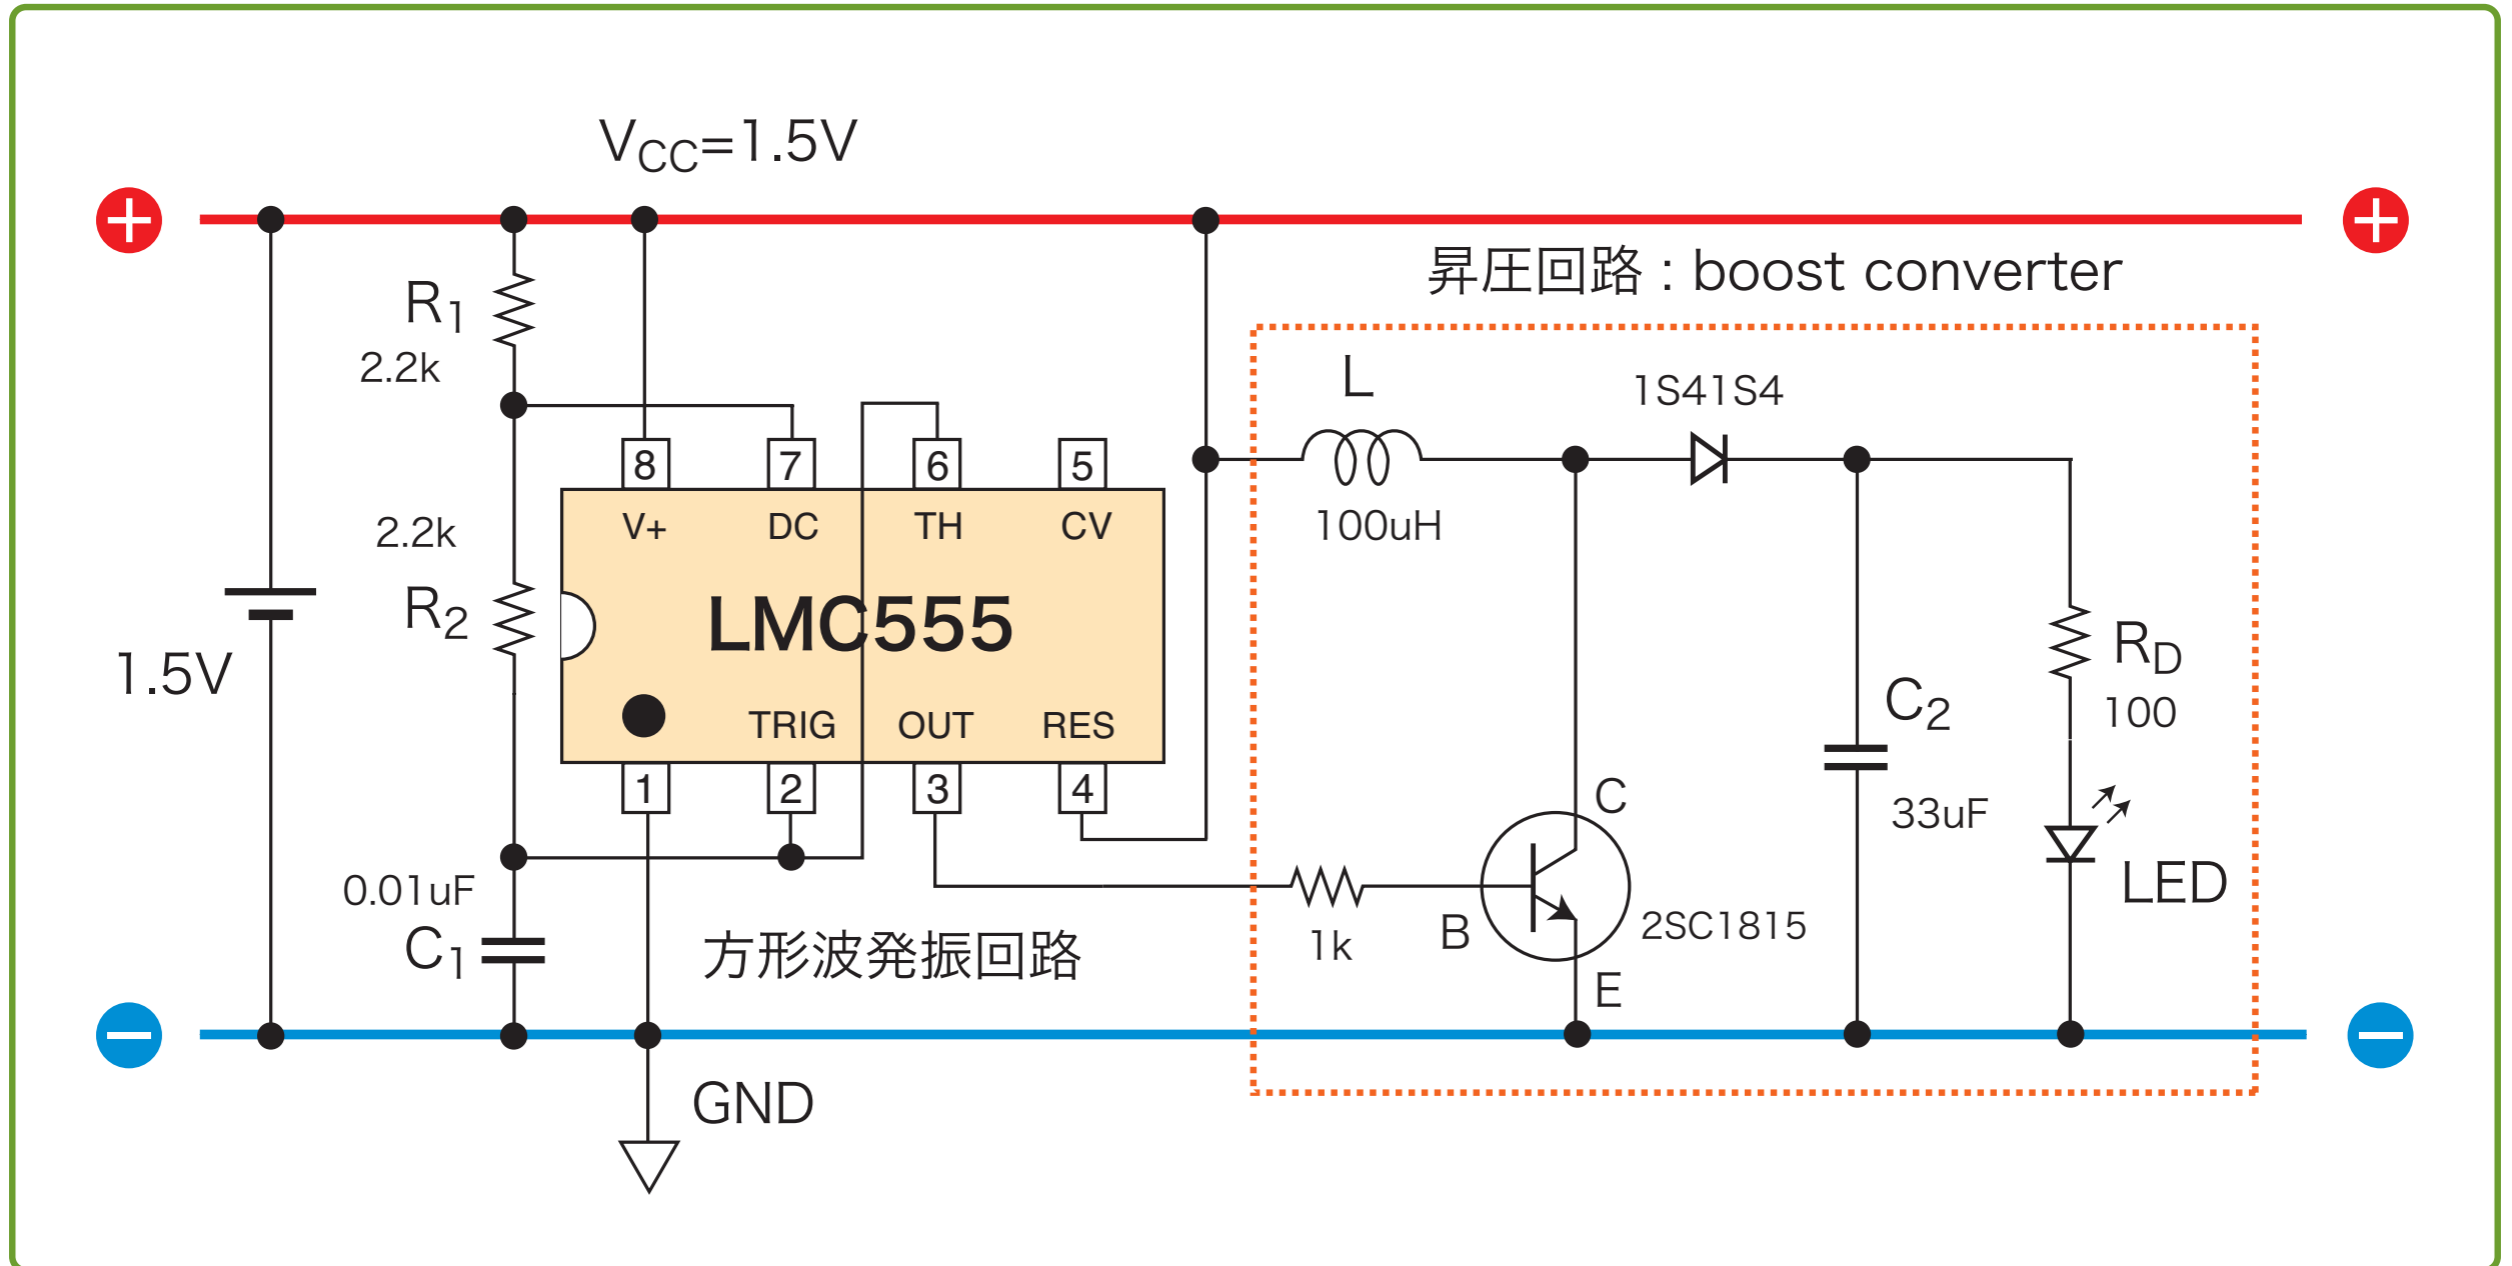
$V_{CC}$=1.5V

昇圧回路：boost converter

$R_1$
2.2k

2.2k
$R_2$

1.5V

0.01uF
$C_1$

8 7 6 5
V+ DC TH CV
LMC555
TRIG OUT RES
1 2 3 4

方形波発振回路

GND

L
100uH

1S41S4

$C_2$
33uF

$R_D$
100

LED

C
B
E
2SC1815

1k